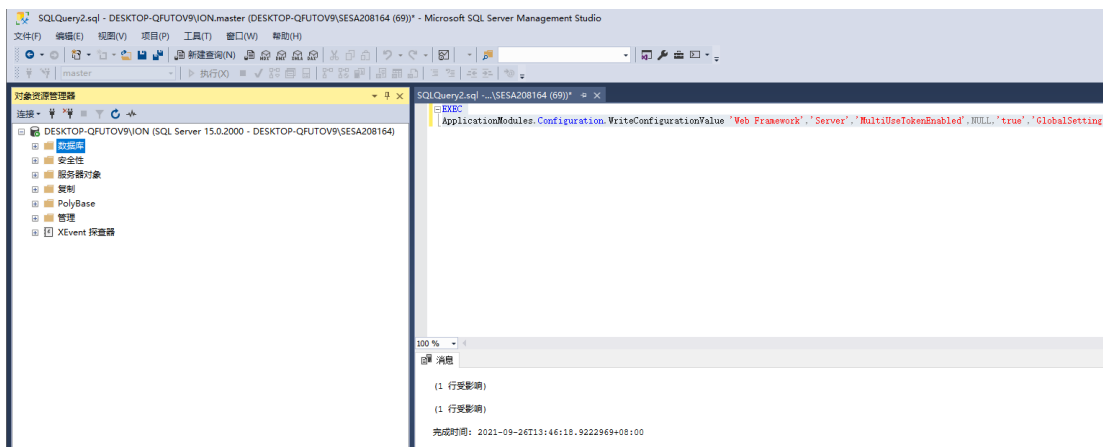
SQLQuery2.sql - DESKTOP-QFUTOV9\ION.master (DESKTOP-QFUTOV9\SESA208164 (69))* - Microsoft SQL Server Management Studio

文件(F) 编辑(E) 视图(V) 项目(P) 工具(T) 窗口(W) 帮助(H)

新建查询(N)

master

执行(X)

对象资源管理器

连接

DESKTOP-QFUTOV9\ION (SQL Server 15.0.2000 - DESKTOP-QFUTOV9\SESA208164)

数据库

安全性

服务器对象

复制

PolyBase

管理

XEvent 探查器

SQLQuery2.sql -...\SESA208164 (69))*

EXEC
ApplicationModules.Configuration.WriteConfigurationValue 'Web Framework','Server','MultiUseTokenEnabled',NULL,'true','GlobalSetting

100 %

消息

(1 行受影响)

(1 行受影响)

完成时间: 2021-09-26T13:46:18.9222969+08:00